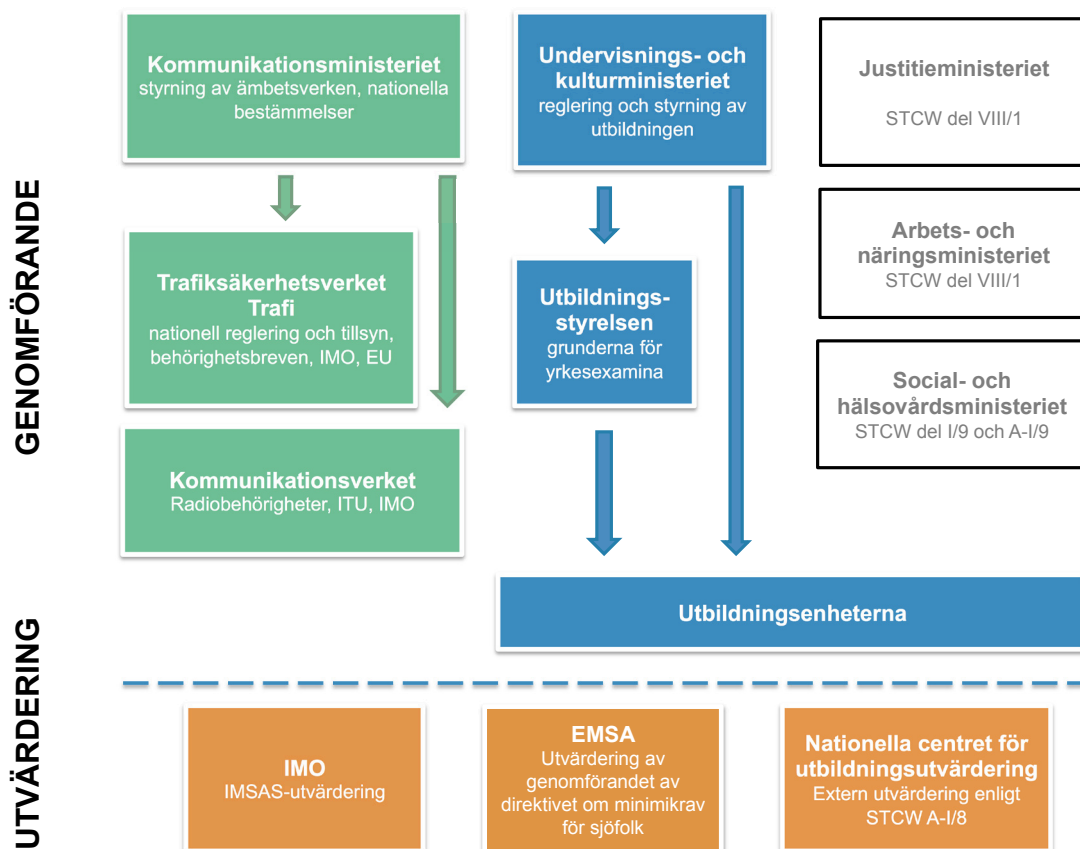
GENOMFÖRANDE

Kommunikationsministeriet
styrning av ämbetsverken, nationella bestämmelser

Undervisnings- och kulturministeriet
reglering och styrning av utbildningen

Justitieministeriet
STCW del VIII/1

Trafiksäkerhetsverket Trafi
nationell reglering och tillsyn, behörighetsbreven, IMO, EU

Utbildningsstyrelsen
grunderna för yrkesexamina

Arbets- och näringsministeriet
STCW del VIII/1

Social- och hälsovårdsministeriet
STCW del I/9 och A-I/9

Kommunikationsverket
Radiobehörigheter, ITU, IMO

Utbildningsenheterna

UTVÄRDERING

IMO
IMSAS-utvärdering

EMSA
Utvärdering av genomförandet av direktivet om minimikrav för sjöfolk

Nationella centret för utbildningsutvärdering
Extern utvärdering enligt STCW A-I/8